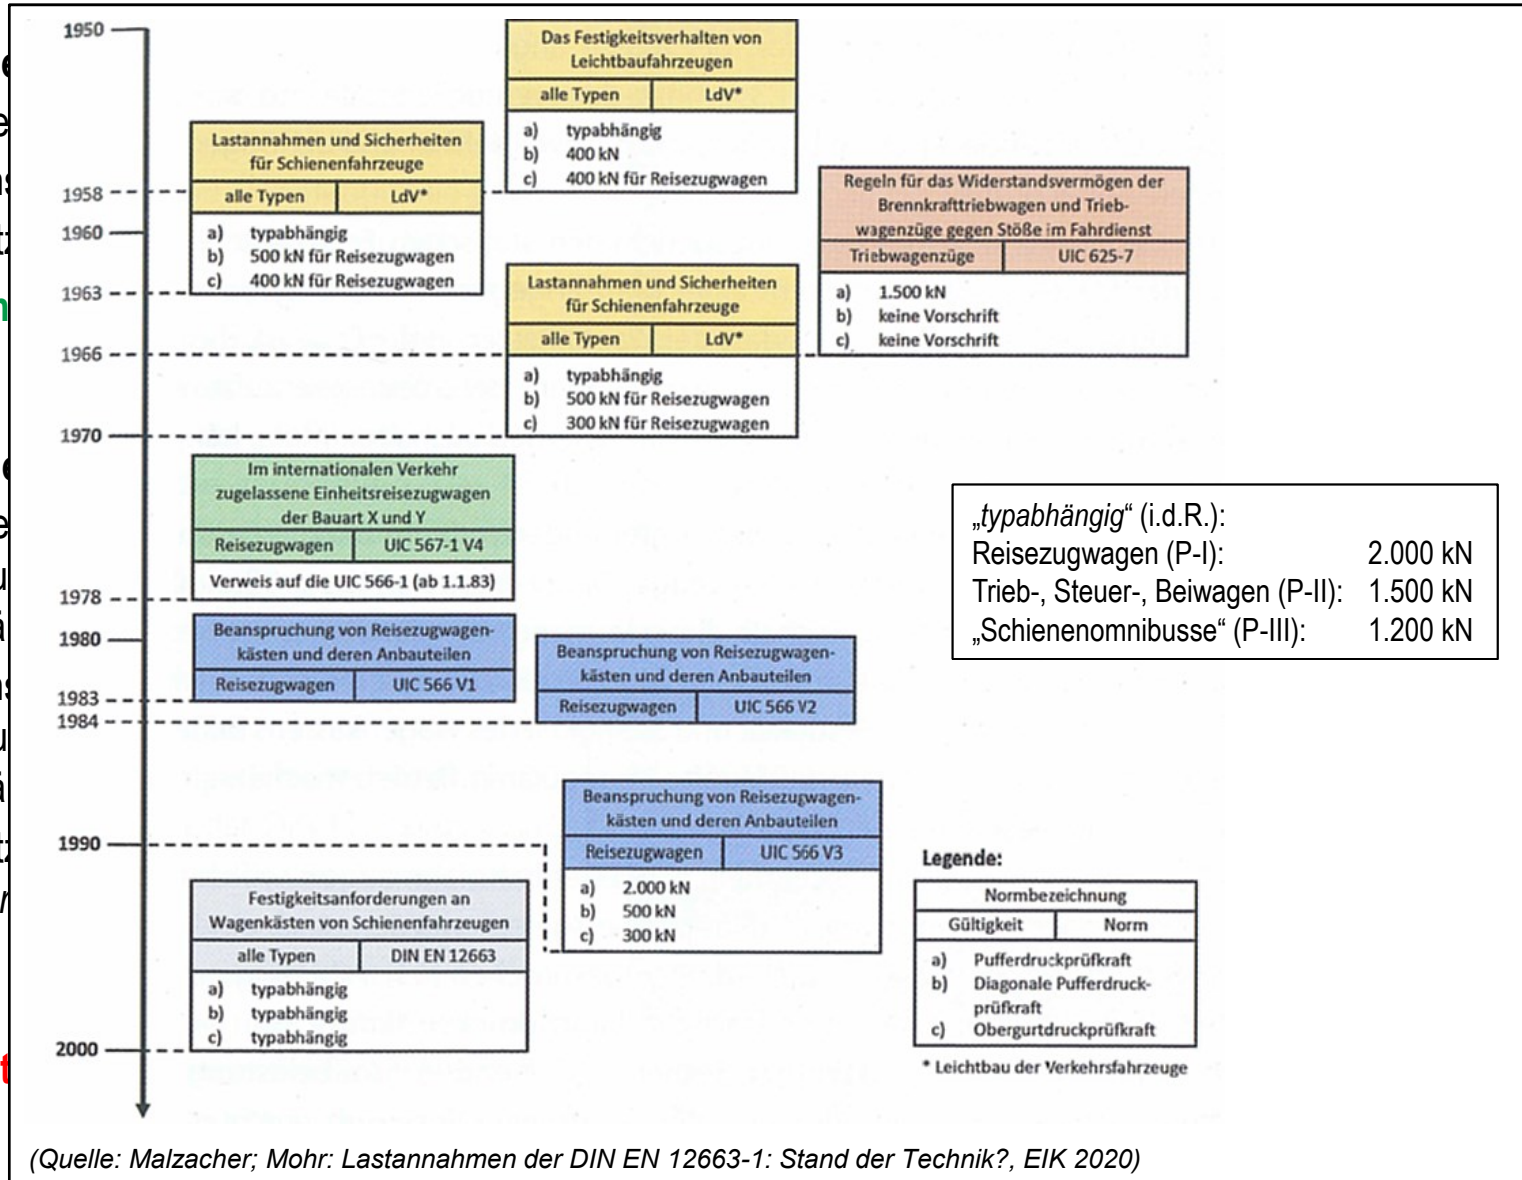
1950

Das Festigkeitsverhalten von Leichtbaufahrzeugen

| alle Typen | LdV* |
|---|---|

a) typabhängig
b) 400 kN
c) 400 kN für Reisezugwagen

Lastannahmen und Sicherheiten für Schienenfahrzeuge

| alle Typen | LdV* |
|---|---|

a) typabhängig
b) 500 kN für Reisezugwagen
c) 400 kN für Reisezugwagen

1958
1960

Regeln für das Widerstandsvermögen der Brennkrafttriebwagen und Triebwagenzüge gegen Stöße im Fahrdienst

| Triebwagenzüge | UIC 625-7 |
|---|---|

a) 1.500 kN
b) keine Vorschrift
c) keine Vorschrift

1963

Lastannahmen und Sicherheiten für Schienenfahrzeuge

| alle Typen | LdV* |
|---|---|

a) typabhängig
b) 500 kN für Reisezugwagen
c) 300 kN für Reisezugwagen

1966
1970

Im internationalen Verkehr zugelassene Einheitsreisezugwagen der Bauart X und Y

| Reisezugwagen | UIC 567-1 V4 |
|---|---|

Verweis auf die UIC 566-1 (ab 1.1.83)

„typabhängig“ (i.d.R.):
Reisezugwagen (P-I): 2.000 kN
Trieb-, Steuer-, Beiwagen (P-II): 1.500 kN
„Schienenomnibusse“ (P-III): 1.200 kN

1978
1980

Beanspruchung von Reisezugwagenkästen und deren Anbauteilen

| Reisezugwagen | UIC 566 V1 |
|---|---|

Beanspruchung von Reisezugwagenkästen und deren Anbauteilen

| Reisezugwagen | UIC 566 V2 |
|---|---|

1983
1984

Beanspruchung von Reisezugwagenkästen und deren Anbauteilen

| Reisezugwagen | UIC 566 V3 |
|---|---|

a) 2.000 kN
b) 500 kN
c) 300 kN

1990

Festigkeitsanforderungen an Wagenkästen von Schienenfahrzeugen

| alle Typen | DIN EN 12663 |
|---|---|

a) typabhängig
b) typabhängig
c) typabhängig

Legende:

Normbezeichnung

| Gültigkeit | Norm |
|---|---|

a) Pufferdruckprüfkraft
b) Diagonale Pufferdruckprüfkraft
c) Obergurtdruckprüfkraft

* Leichtbau der Verkehrsfahrzeuge

2000

(Quelle: Malzacher; Mohr: Lastannahmen der DIN EN 12663-1: Stand der Technik?, EIK 2020)